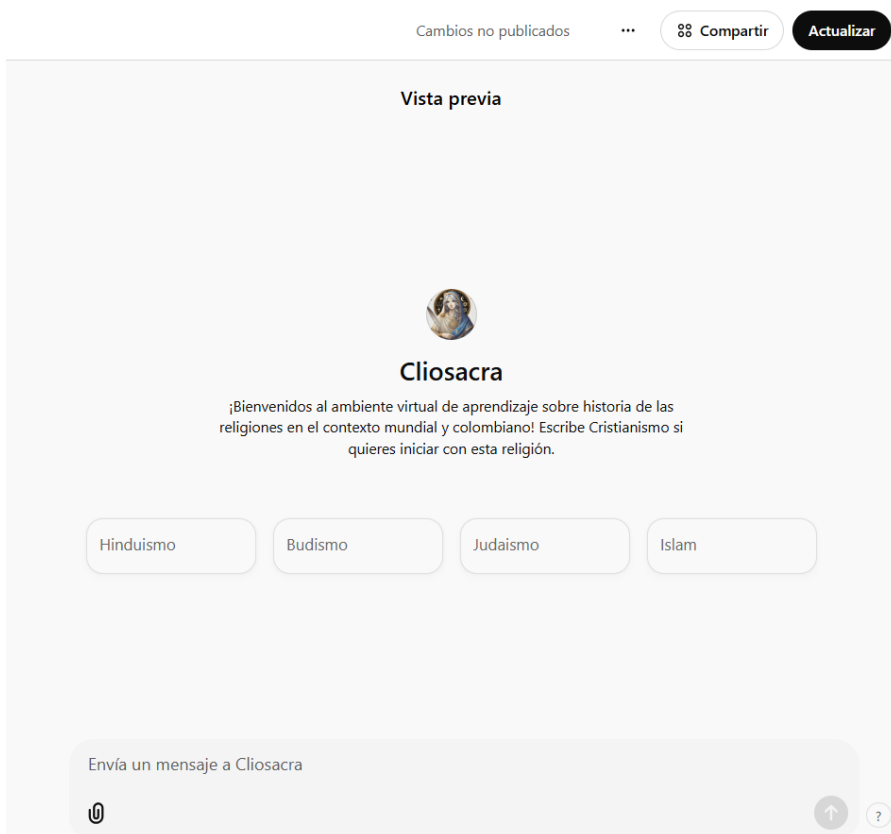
Cambios no publicados ··· Compartir Actualizar

Vista previa

Cliosacra

¡Bienvenidos al ambiente virtual de aprendizaje sobre historia de las religiones en el contexto mundial y colombiano! Escribe Cristianismo si quieres iniciar con esta religión.

Hinduismo

Budismo

Judaismo

Islam

Envía un mensaje a Cliosacra

?